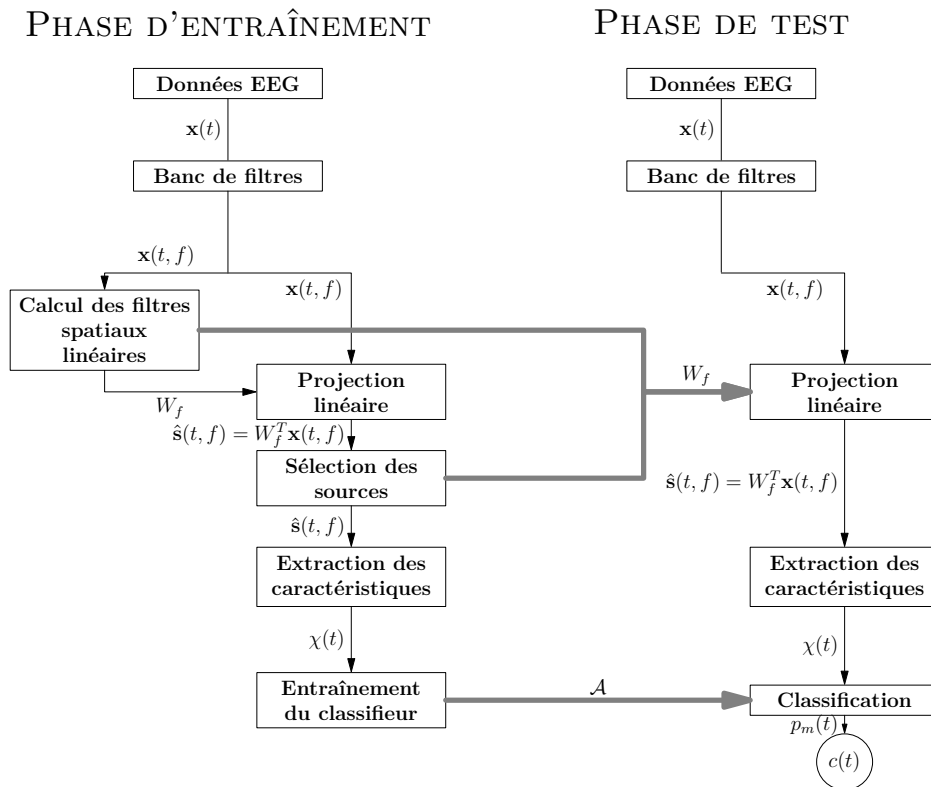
PHASE D'ENTRAÎNEMENT

PHASE DE TEST

Données EEG

$\mathbf{x}(t)$

Banc de filtres

$\mathbf{x}(t,f)$

Calcul des filtres spatiaux linéaires

$\mathbf{x}(t,f)$

$W_f$

Projection linéaire

$\hat{\mathbf{s}}(t,f) = W_f^T\mathbf{x}(t,f)$

Sélection des sources

$\hat{\mathbf{s}}(t,f)$

Extraction des caractéristiques

$\chi(t)$

Entraînement du classifieur

$\mathcal{A}$

Données EEG

$\mathbf{x}(t)$

Banc de filtres

$\mathbf{x}(t,f)$

$W_f$

Projection linéaire

$\hat{\mathbf{s}}(t,f) = W_f^T\mathbf{x}(t,f)$

Extraction des caractéristiques

$\chi(t)$

Classification

$p_m(t)$

$c(t)$